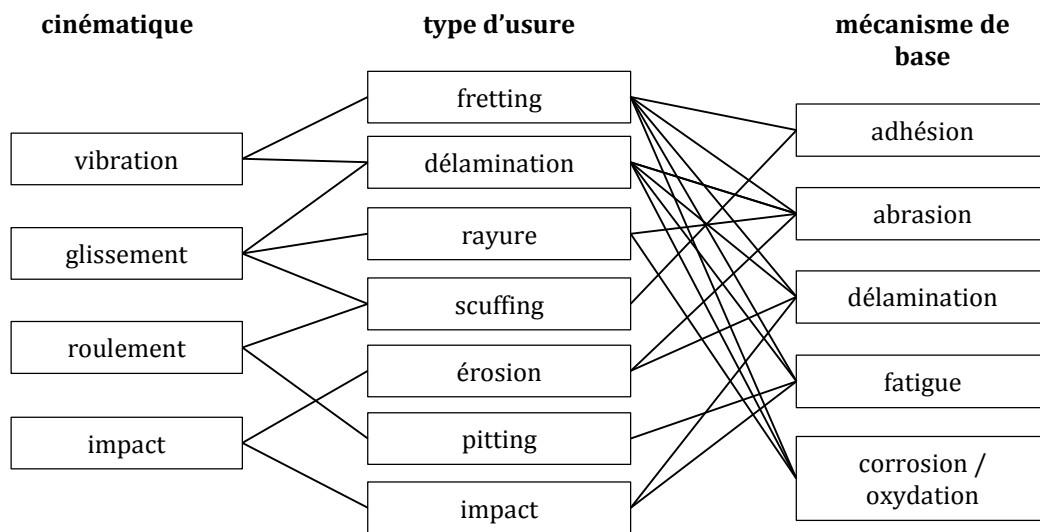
cinématique

vibration

glissement

roulement

impact

type d'usure

fretting

délamination

rayure

scuffing

érosion

pitting

impact

mécanisme de base

adhésion

abrasion

délamination

fatigue

corrosion / oxydation